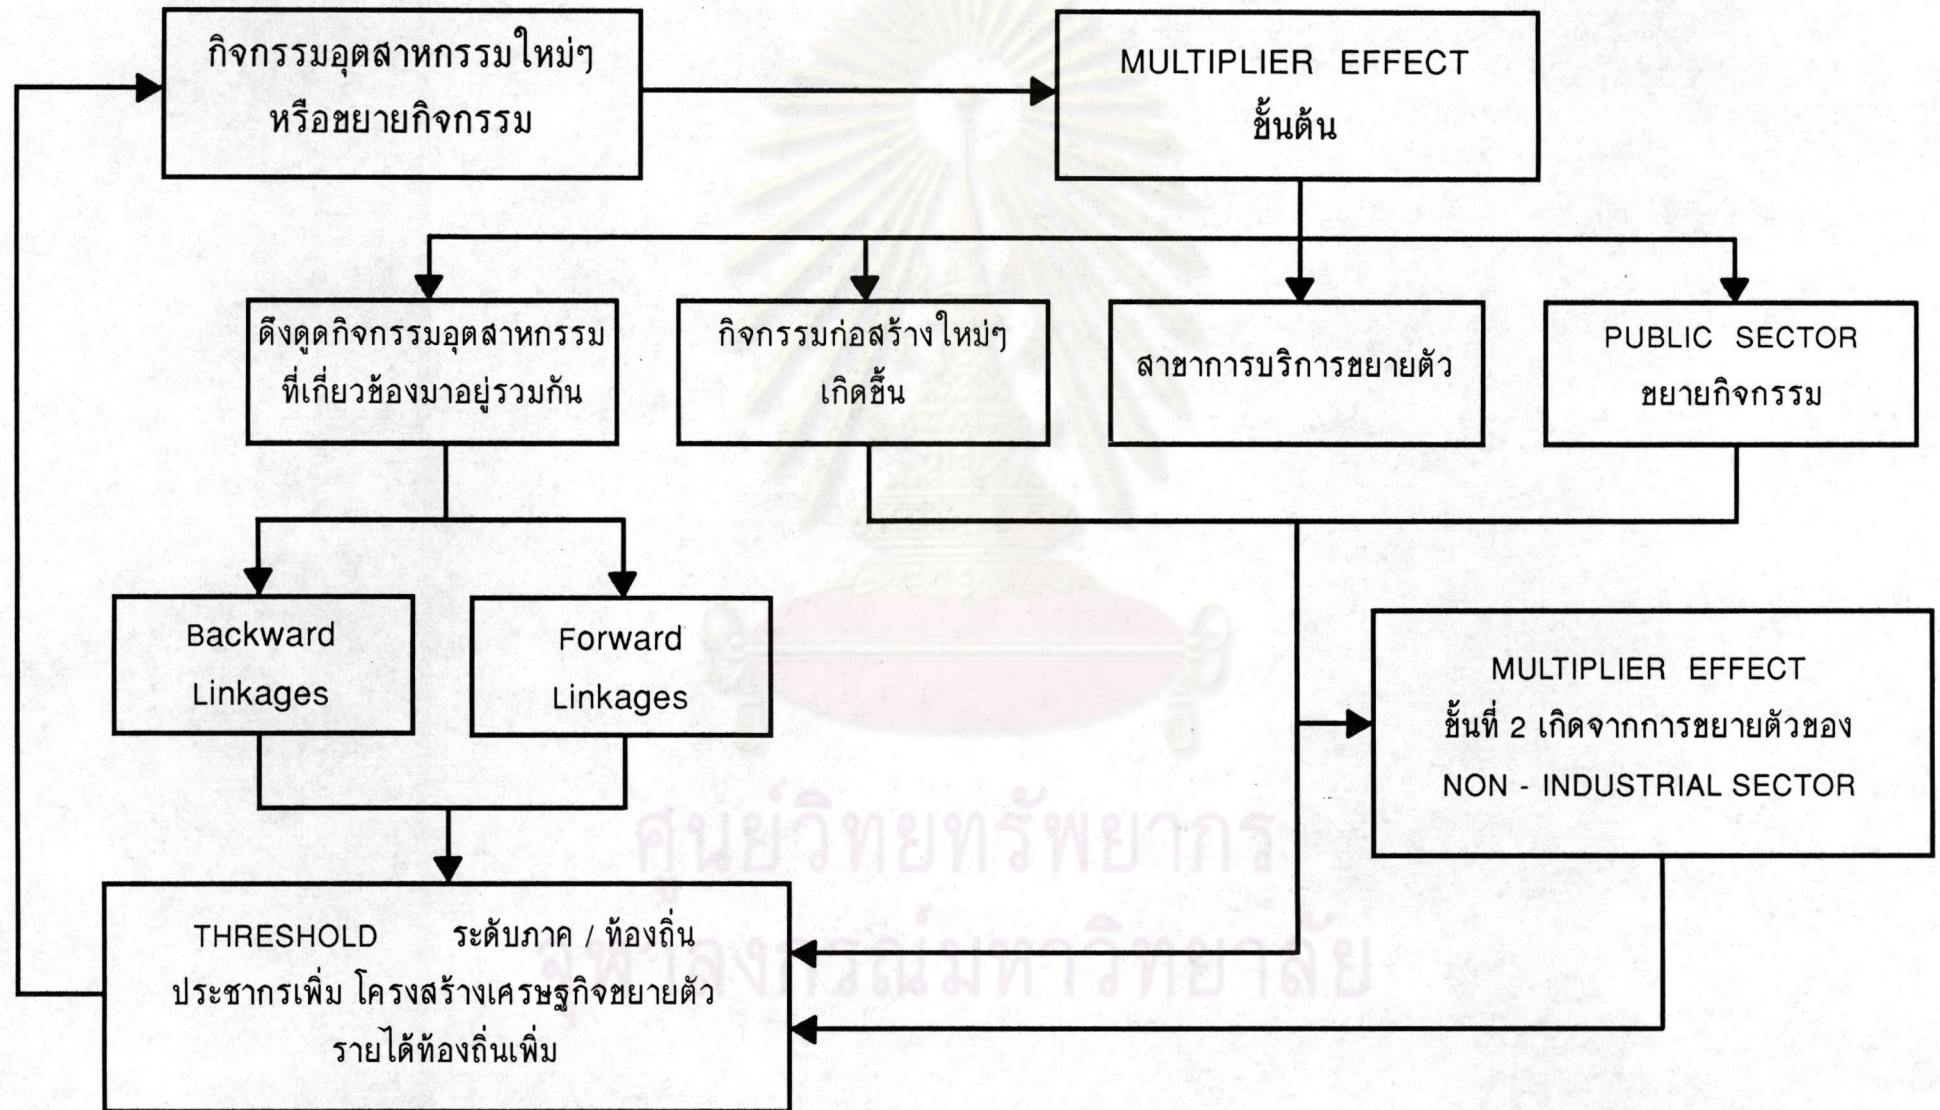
กิจกรรมอุตสาหกรรมใหม่ๆ หรือขยายกิจกรรม

MULTIPLIER EFFECT ขั้นต้น

ดึงดูดกิจกรรมอุตสาหกรรม ที่เกี่ยวข้องมาอยู่รวมกัน

กิจกรรมก่อสร้างใหม่ๆ เกิดขึ้น

สาขาการบริการขยายตัว

PUBLIC SECTOR ขยายกิจกรรม

Backward Linkages

Forward Linkages

MULTIPLIER EFFECT ขั้นที่ 2 เกิดจากการขยายตัวของ NON - INDUSTRIAL SECTOR

THRESHOLD ระดับภาค / ท้องถิ่น ประชากรเพิ่ม โครงสร้างเศรษฐกิจขยายตัว รายได้ท้องถิ่นเพิ่ม

ศูนย์วิทยทรัพยากร
จุฬาลงกรณ์มหาวิทยาลัย